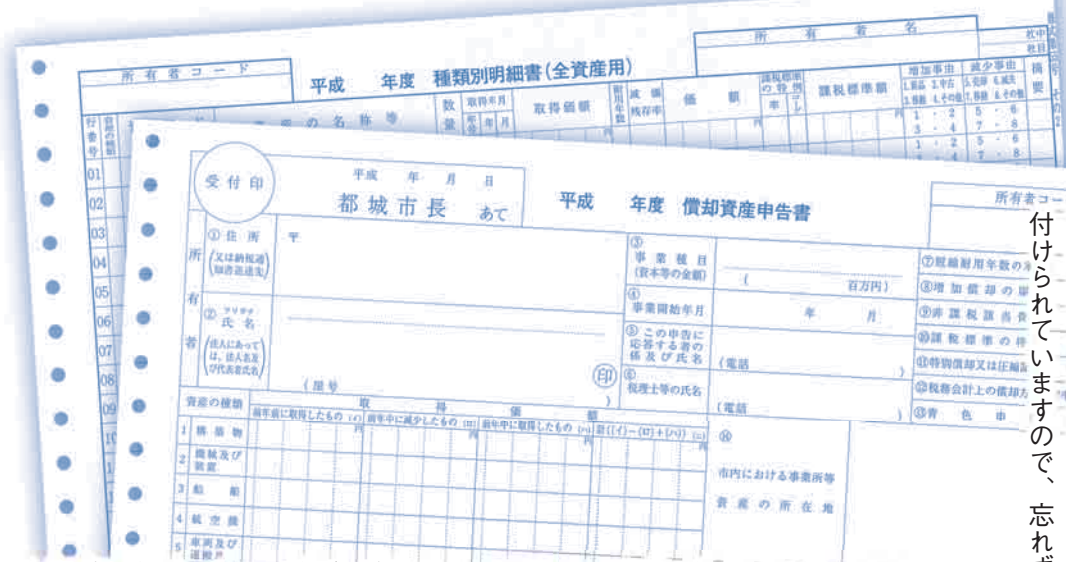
所有者コード

平成　年度　種類別明細書(全資産用)

所　有　者　名

行番号

資産の名称等

数量

取得年月

取得価額

耐用年数

減価残存率

価額

課税標準の特例

課税標準額

増加事由

減少事由

摘要

01
02
03
04
05
06
07
08
09
10

受付印

平成　年　月　日

都城市長　あて

平成　年度　償却資産申告書

所有者コード

所 有 者

①住所 (又は納税通知書送達先)

〒

②フリガナ 氏名 (法人にあっては、法人名及び代表者氏名)

(屋号)

印

③事業種目 (資本等の金額)

(　百万円)

④事業開始年月

年　月

⑤この申告に応答する者の係及び氏名

(電話

⑥税理士等の氏名

(電話

⑦短縮耐用年数の承

⑧増加償却の届

⑨非課税該当資

⑩課税標準の特

⑪特別償却又は圧縮記

⑫税務会計上の償却方

⑬青色申

資産の種類

取得価額

前年前に取得したもの (イ)

前年中に減少したもの (ロ)

前年中に取得したもの (ハ)

計((イ)−(ロ)+(ハ)) (ニ)

1 構築物

2 機械及び装置

3 船舶

4 航空機

5 車両及び運搬具

⑭

市内における事業所等

資産の所在地

付けられていますので、忘れず